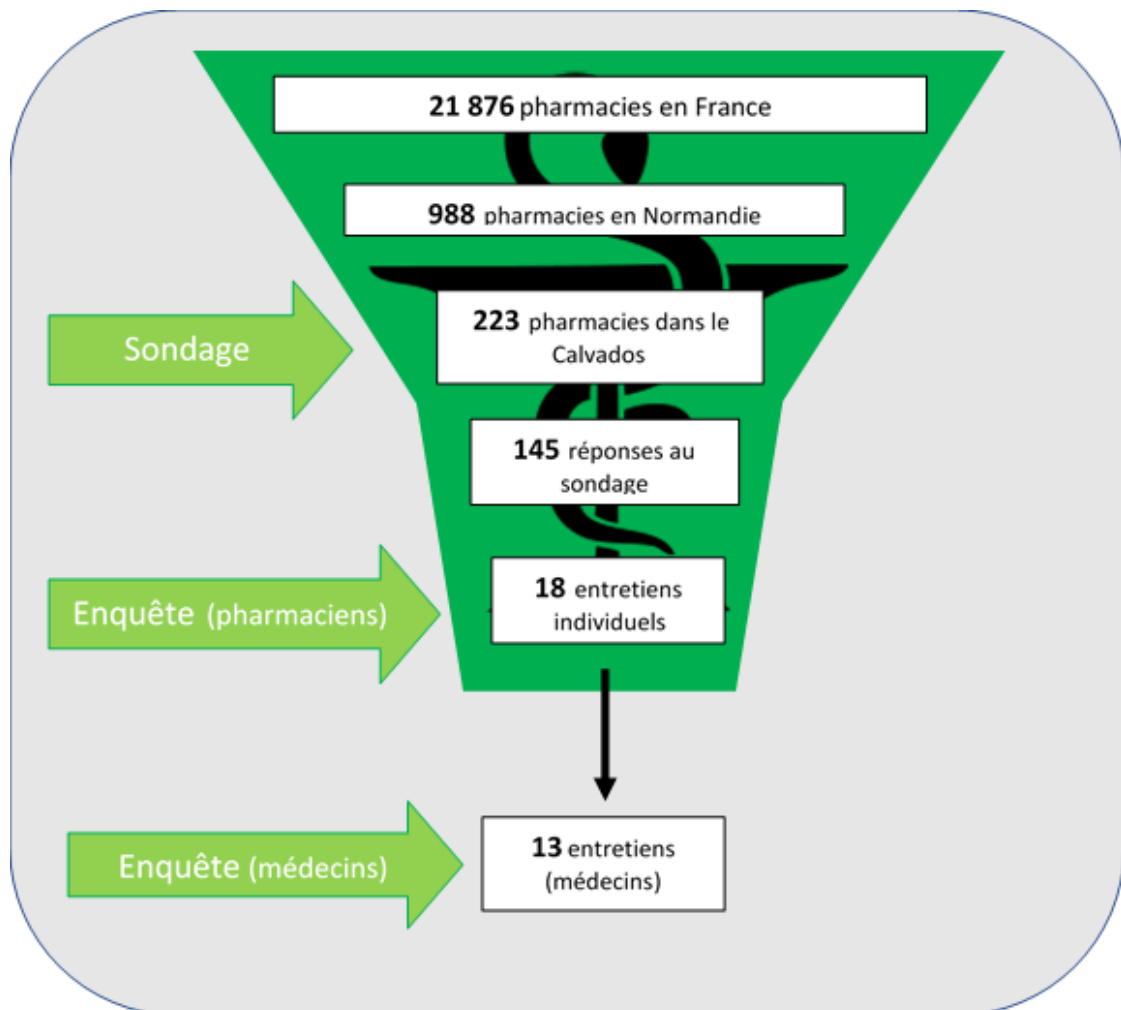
**21 876** pharmacies en France

**988** pharmacies en Normandie

Sondage

**223** pharmacies dans le Calvados

**145** réponses au sondage

Enquête (pharmaciens)

**18** entretiens individuels

Enquête (médecins)

**13** entretiens (médecins)